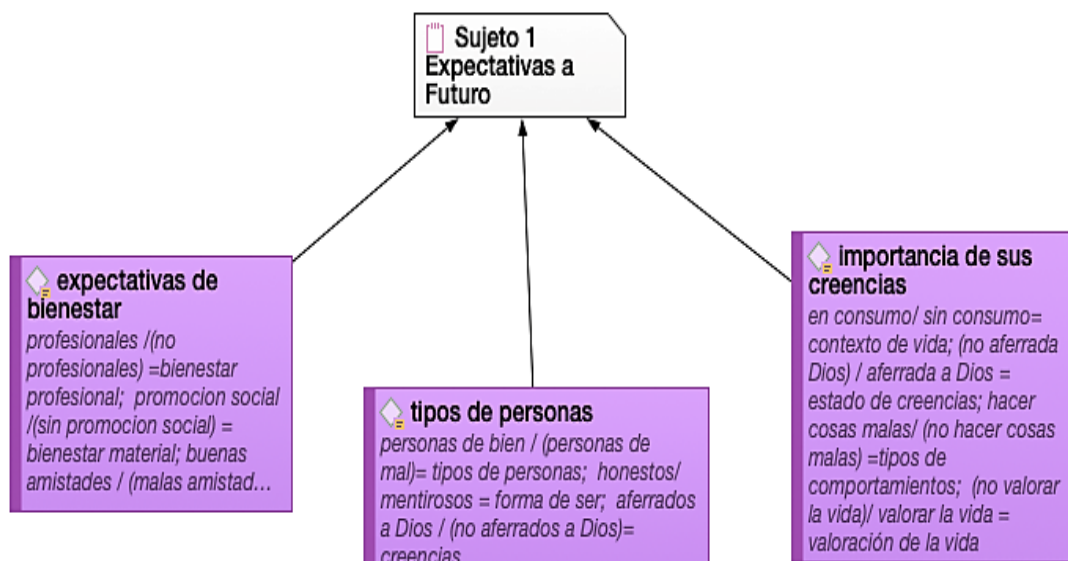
Sujeto 1 Expectativas a Futuro

expectativas de bienestar
profesionales /(no profesionales) =bienestar profesional; promocion social /(sin promocion social) = bienestar material; buenas amistades / (malas amistad…

tipos de personas
personas de bien / (personas de mal)= tipos de personas; honestos/ mentirosos = forma de ser; aferrados a Dios / (no aferrados a Dios)= creencias

importancia de sus creencias
en consumo/ sin consumo= contexto de vida; (no aferrada Dios) / aferrada a Dios = estado de creencias; hacer cosas malas/ (no hacer cosas malas) =tipos de comportamientos; (no valorar la vida)/ valorar la vida = valoración de la vida